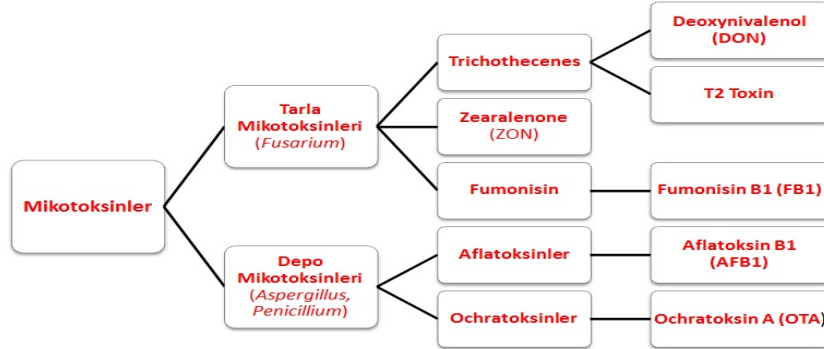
Mikotoksinler

Tarla Mikotoksinleri (Fusarium)

Trichothecenes

Deoxynivalenol (DON)

T2 Toxin

Zearalenone (ZON)

Fumonisin

Fumonisin B1 (FB1)

Depo Mikotoksinleri (Aspergillus, Penicillium)

Aflatoksinler

Aflatoksin B1 (AFB1)

Ochratoksinler

Ochratoksin A (OTA)